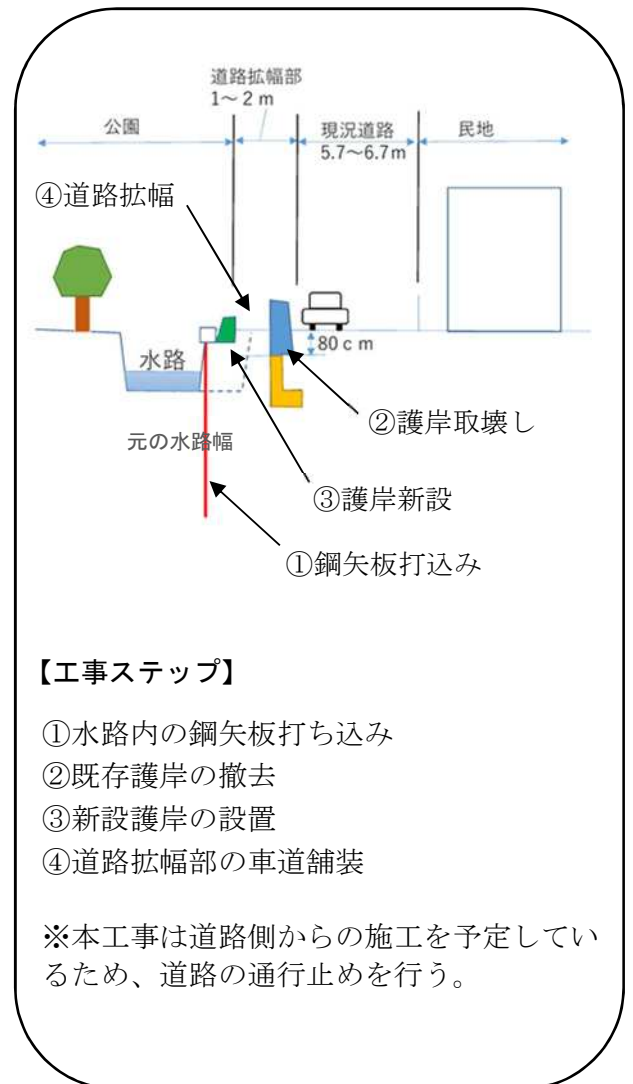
道路拡幅部
1～2 m

公園

現況道路
5.7～6.7 m

民地

④道路拡幅

水路

80 c m

②護岸取壊し

元の水路幅

③護岸新設

①鋼矢板打込み

【工事ステップ】

①水路内の鋼矢板打ち込み
②既存護岸の撤去
③新設護岸の設置
④道路拡幅部の車道舗装

※本工事は道路側からの施工を予定しているため、道路の通行止めを行う。